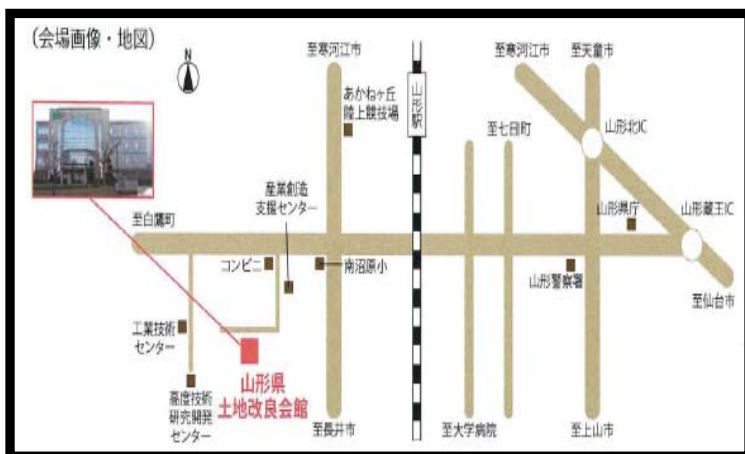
(会場画像・地図)

N

至寒河江市

あかねヶ丘
陸上競技場

山形駅

至寒河江市

至天童市

山形北IC

至七日町

産業創造
支援センター

山形県庁

山形蔵王IC

至白鷹町

コンビニ

南沼原小

山形警察署

至仙台市

工業技術
センター

山形県
土地改良会館

高度技術
研究開発
センター

至長井市

至大学病院

至上山市